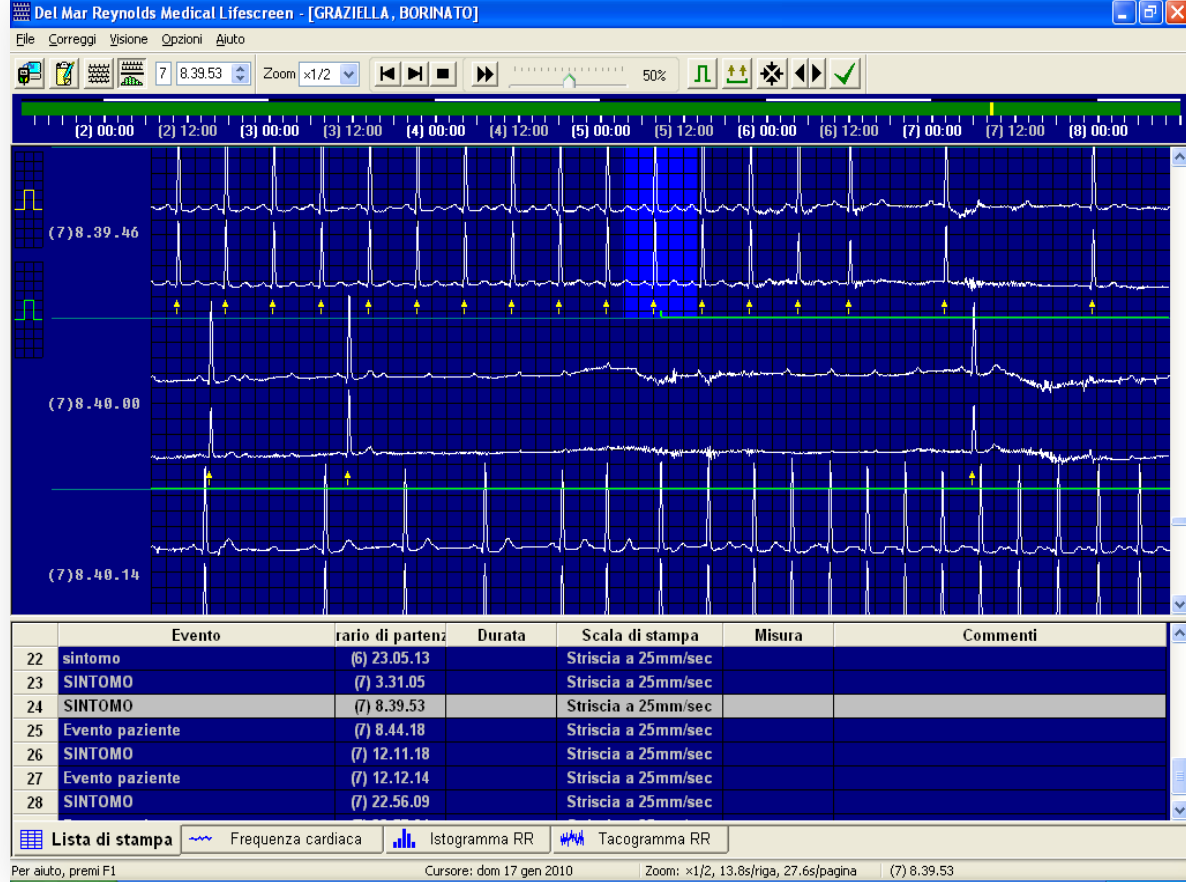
Del Mar Reynolds Medical Lifescreen - [GRAZIELLA, BORINATO]

File Correggi Visione Opzioni Aiuto

7 8.39.53 Zoom ×1/2 50%

(2) 00:00 (2) 12:00 (3) 00:00 (3) 12:00 (4) 00:00 (4) 12:00 (5) 00:00 (5) 12:00 (6) 00:00 (6) 12:00 (7) 00:00 (7) 12:00 (8) 00:00

(7)8.39.46

(7)8.40.00

(7)8.40.14

| | Evento | rario di partenz | Durata | Scala di stampa | Misura | Commenti |
|---|---|---|---|---|---|---|
| 22 | sintomo | (6) 23.05.13 | | Striscia a 25mm/sec | | |
| 23 | SINTOMO | (7) 3.31.05 | | Striscia a 25mm/sec | | |
| 24 | SINTOMO | (7) 8.39.53 | | Striscia a 25mm/sec | | |
| 25 | Evento paziente | (7) 8.44.18 | | Striscia a 25mm/sec | | |
| 26 | SINTOMO | (7) 12.11.18 | | Striscia a 25mm/sec | | |
| 27 | Evento paziente | (7) 12.12.14 | | Striscia a 25mm/sec | | |
| 28 | SINTOMO | (7) 22.56.09 | | Striscia a 25mm/sec | | |

Lista di stampa Frequenza cardiaca Istogramma RR Tacogramma RR

Per aiuto, premi F1 Cursore: dom 17 gen 2010 Zoom: ×1/2, 13.8s/riga, 27.6s/pagina (7) 8.39.53